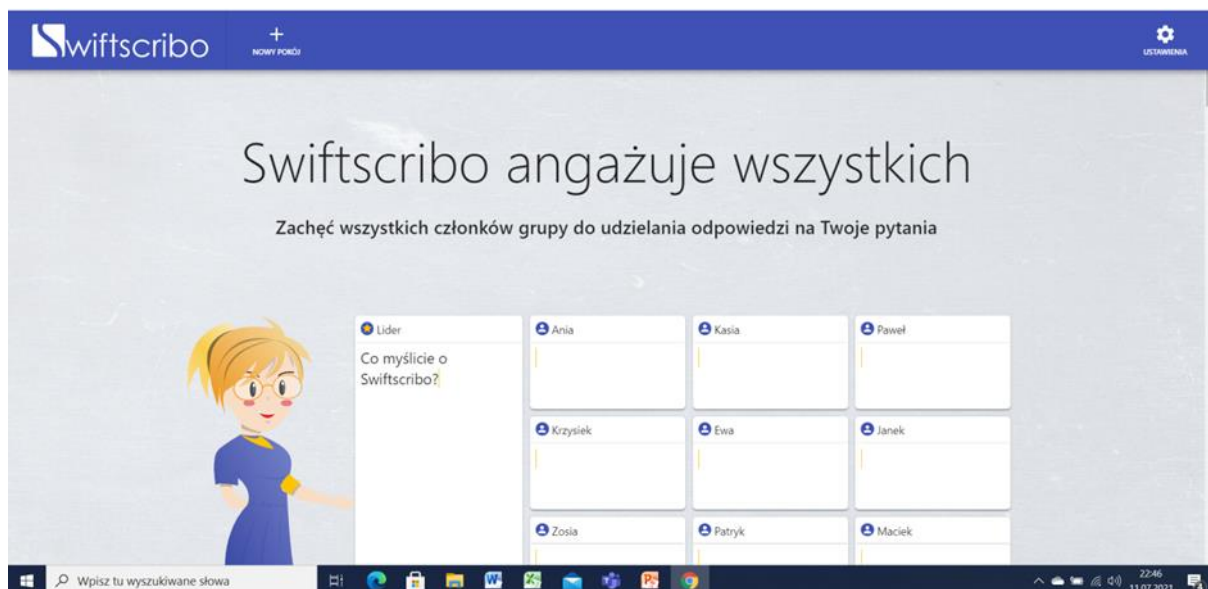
Swiftscribo

NOWY POKÓJ

USTAWIENIA

Swiftscribo angażuje wszystkich

Zachęć wszystkich członków grupy do udzielania odpowiedzi na Twoje pytania

Lider

Co myślicie o Swiftscribo?

Ania

Kasia

Paweł

Krzysiek

Ewa

Janek

Zosia

Patryk

Maciek

Wpisz tu wyszukiwane słowa

22:46
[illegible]